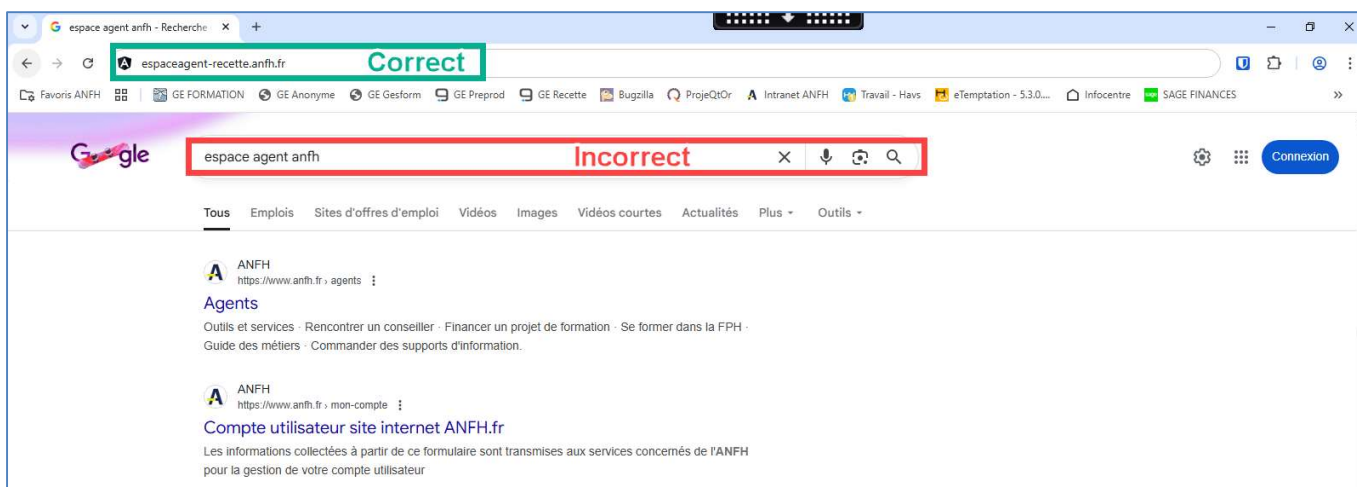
espace agent anfh - Recherche ×  +

espaceagent-recette.anfh.fr Correct

Favoris ANFH | GE FORMATION GE Anonyme GE Gesform GE Preprod GE Recette Bugzilla ProjeQtOr Intranet ANFH Travail - Havs eTemptation - 5.3.0.... Infocentre SAGE FINANCES »

Google

espace agent anfh Incorrect

Connexion

Tous Emplois Sites d'offres d'emploi Vidéos Images Vidéos courtes Actualités Plus ▾ Outils ▾

ANFH
https://www.anfh.fr › agents

Agents

Outils et services · Rencontrer un conseiller · Financer un projet de formation · Se former dans la FPH · Guide des métiers · Commander des supports d'information.

ANFH
https://www.anfh.fr › mon-compte

Compte utilisateur site internet ANFH.fr

Les informations collectées à partir de ce formulaire sont transmises aux services concernés de l'ANFH pour la gestion de votre compte utilisateur